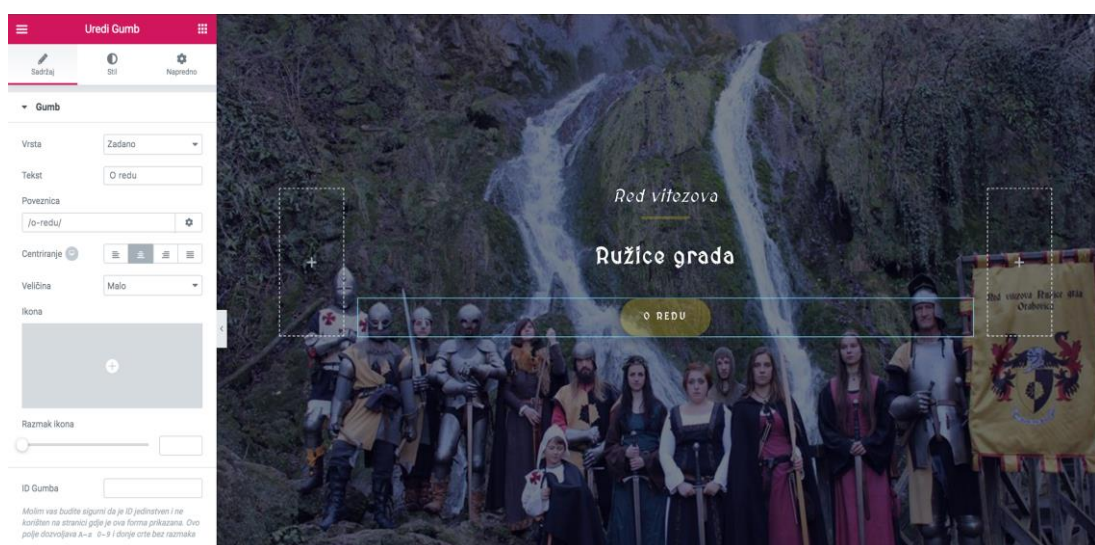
Uredi Gumb

Sadržaj
Stil
Napredno

Gumb

Vrsta
Zadano

Tekst
O redu

Poveznica
/o-redu/

Centriranje

Veličina
Malo

Ikona

Razmak ikona

ID Gumba

Molim vas budite sigurni da je ID jedinstven i ne korišten na stranici gdje je ova forma prikazana. Ovo polje dozvoljava A-z 0-9 i donje crte bez razmaka

Red vitezova

Ružice grada

O REDU

Red vitezova Ružice grada Orahovica